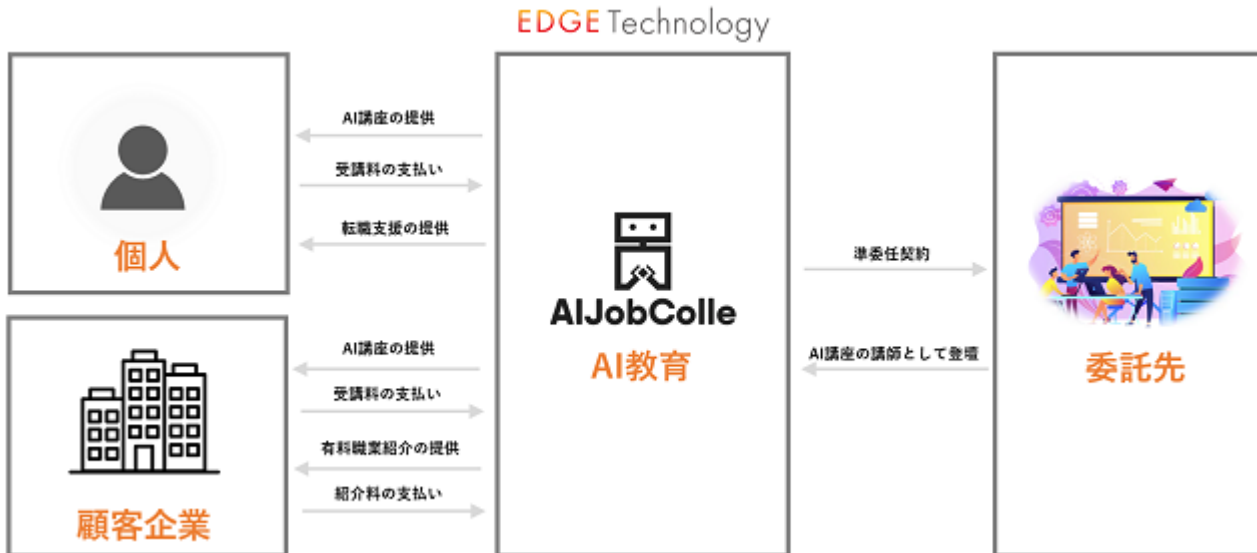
EDGE Technology

個人

AI講座の提供

受講料の支払い

転職支援の提供

顧客企業

AI講座の提供

受講料の支払い

有料職業紹介の提供

紹介料の支払い

AIJobColle

AI教育

準委任契約

AI講座の講師として登壇

委託先